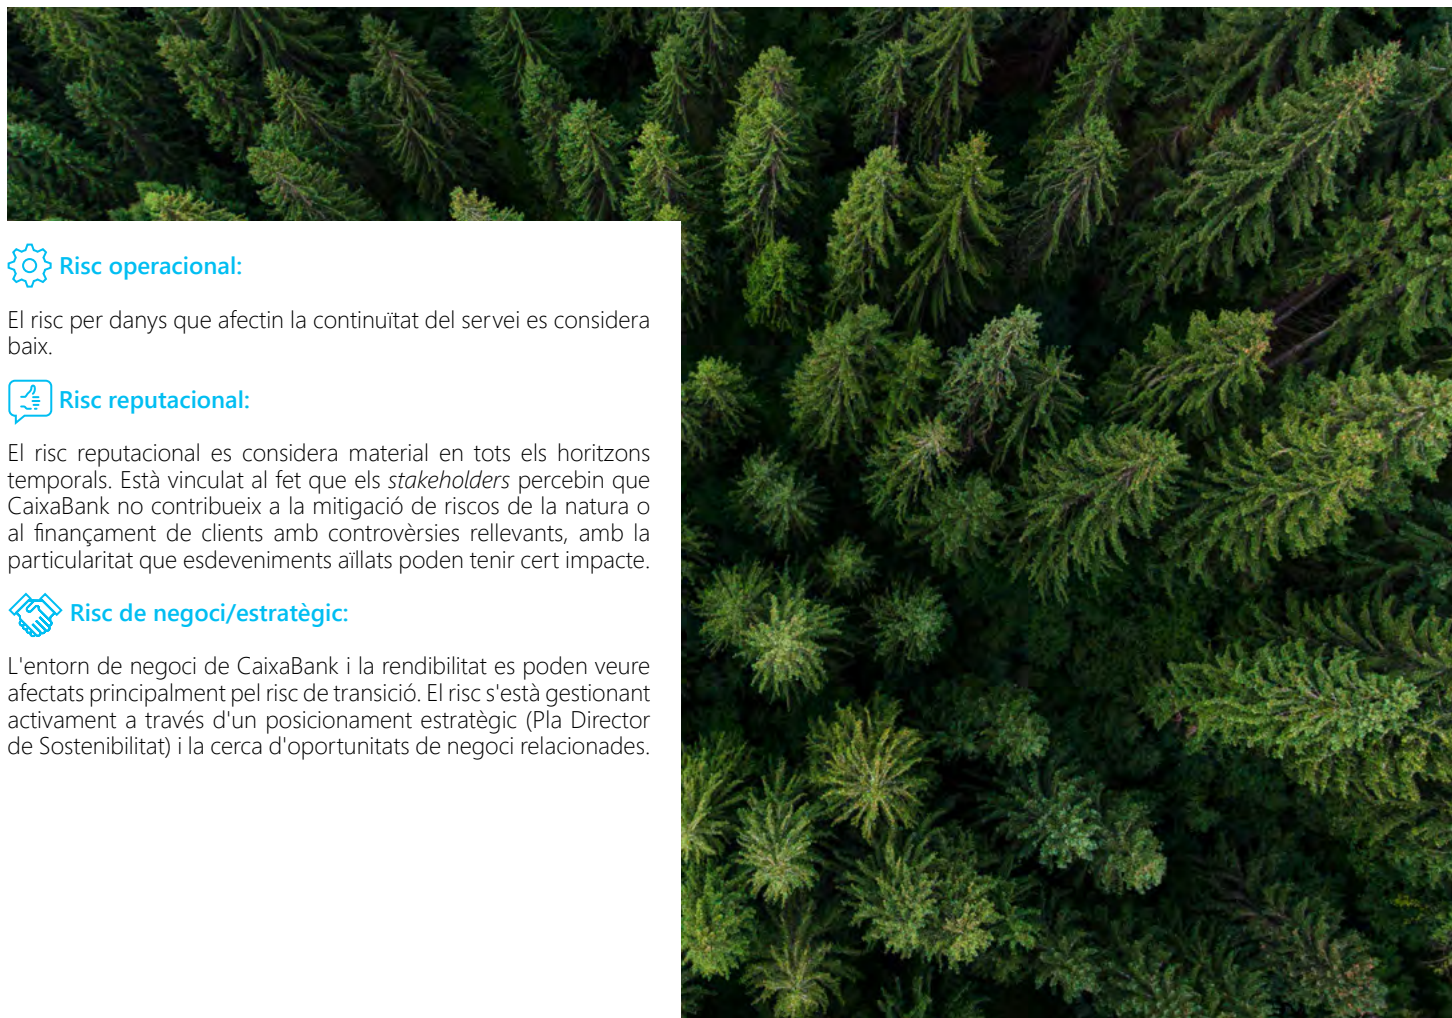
Risc operacional:

El risc per danys que afectin la continuïtat del servei es considera baix.

Risc reputacional:

El risc reputacional es considera material en tots els horitzons temporals. Està vinculat al fet que els *stakeholders* percebin que CaixaBank no contribueix a la mitigació de riscos de la natura o al finançament de clients amb controvèrsies rellevants, amb la particularitat que esdeveniments aïllats poden tenir cert impacte.

Risc de negoci/estratègic:

L'entorn de negoci de CaixaBank i la rendibilitat es poden veure afectats principalment pel risc de transició. El risc s'està gestionant activament a través d'un posicionament estratègic (Pla Director de Sostenibilitat) i la cerca d'oportunitats de negoci relacionades.